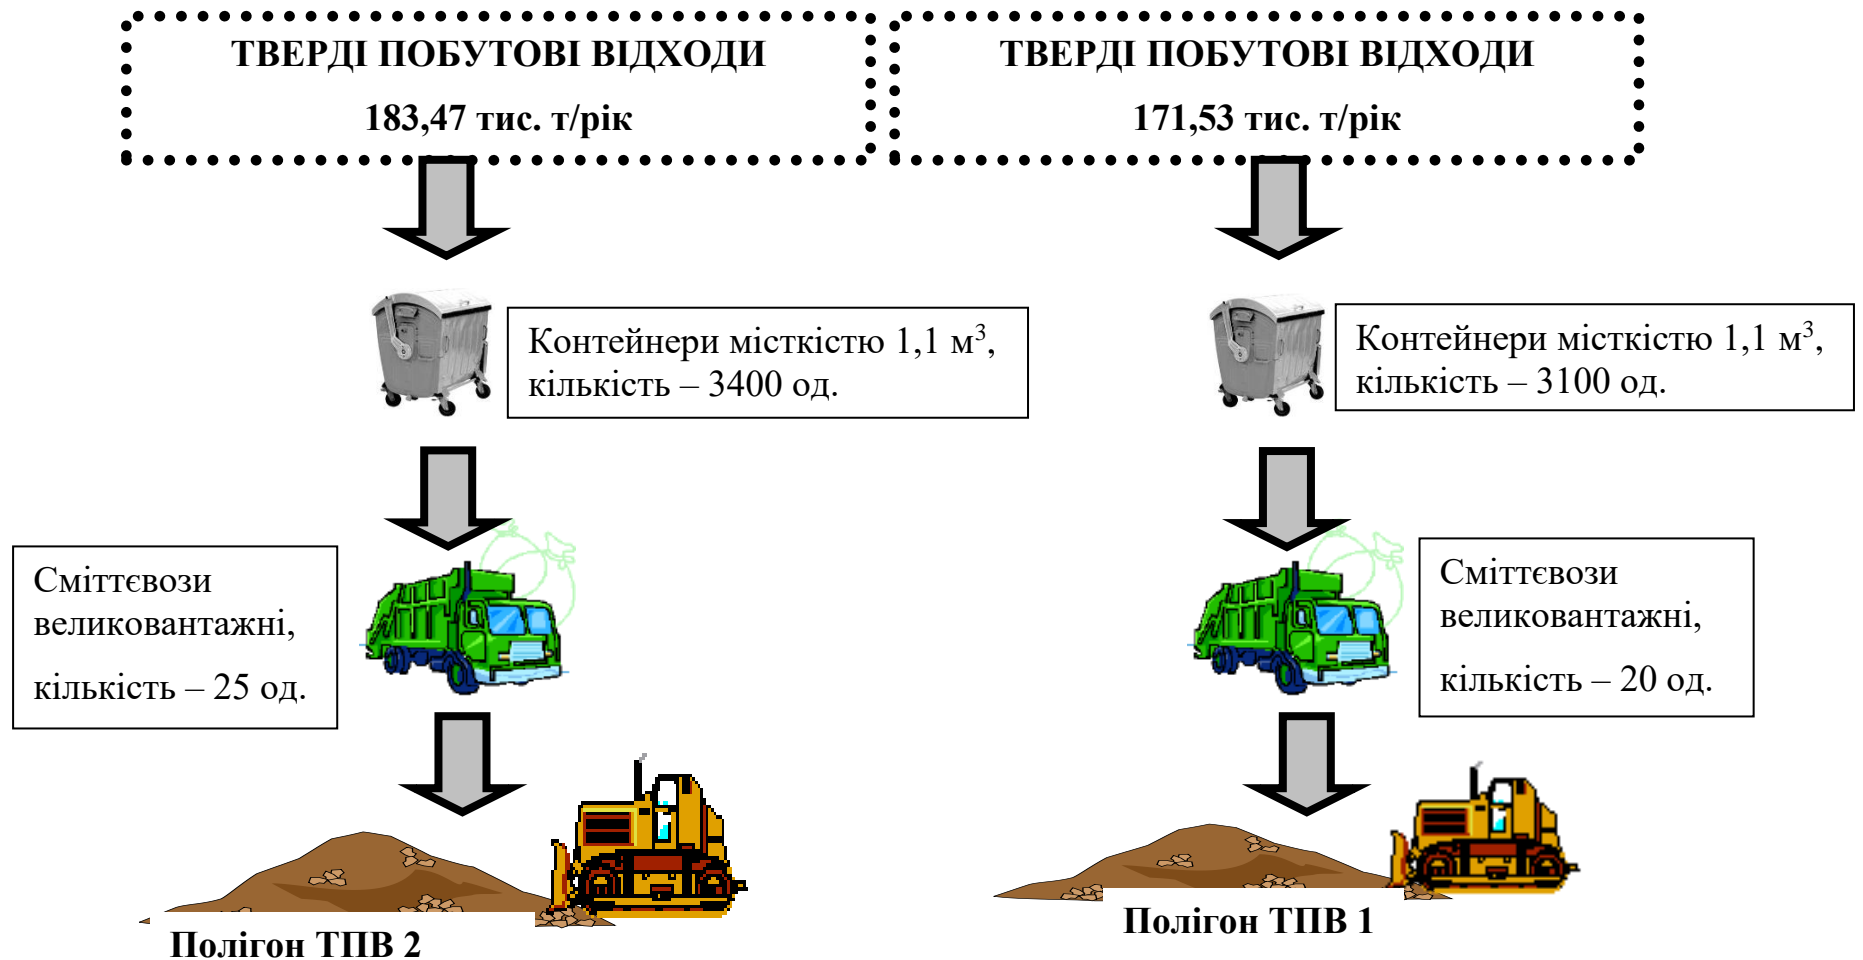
ТВЕРДІ ПОБУТОВІ ВІДХОДИ

183,47 тис. т/рік

ТВЕРДІ ПОБУТОВІ ВІДХОДИ

171,53 тис. т/рік

Контейнери місткістю 1,1 м$^3$, кількість – 3400 од.

Контейнери місткістю 1,1 м$^3$, кількість – 3100 од.

Сміттєвози великовантажні,

кількість – 25 од.

Сміттєвози великовантажні,

кількість – 20 од.

Полігон ТПВ 2

Полігон ТПВ 1